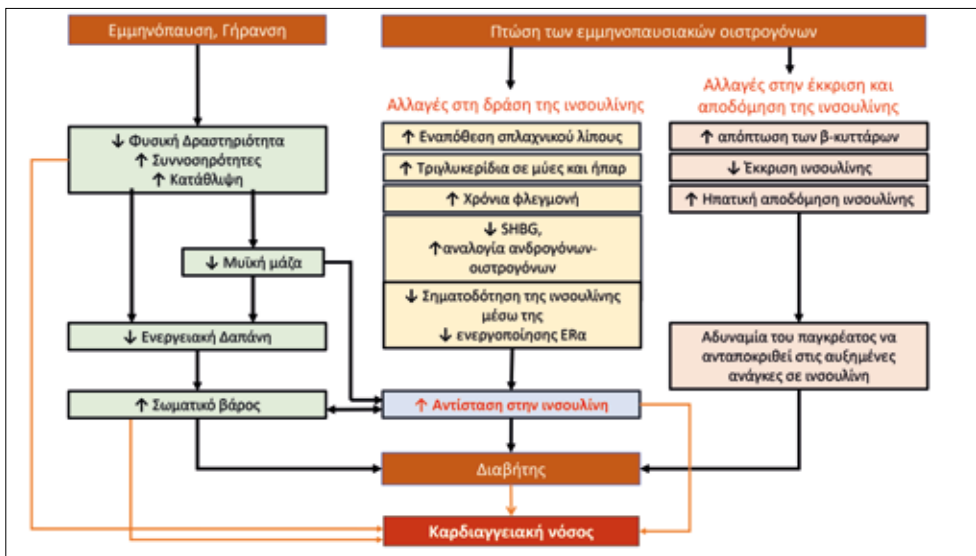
Εμμηνόπαυση, Γήρανση

Πτώση των εμμηνοπαυσιακών οιστρογόνων

Αλλαγές στη δράση της ινσουλίνης

Αλλαγές στην έκκριση και αποδόμηση της ινσουλίνης

↓ Φυσική Δραστηριότητα
↑ Συννοσηρότητες
↑ Κατάθλιψη

↑ Εναπόθεση σπλαχνικού λίπους

↑ Τριγλυκερίδια σε μύες και ήπαρ

↑ Χρόνια φλεγμονή

↓ SHBG,
↑αναλογία ανδρογόνων-οιστρογόνων

↓ Σηματοδότηση της ινσουλίνης μέσω της ↓ ενεργοποίησης ERα

↑ απόπτωση των β-κυττάρων

↓ Έκκριση ινσουλίνης

↑ Ηπατική αποδόμηση ινσουλίνης

↓ Μυϊκή μάζα

↓ Ενεργειακή Δαπάνη

Αδυναμία του παγκρέατος να ανταποκριθεί στις αυξημένες ανάγκες σε ινσουλίνη

↑ Σωματικό βάρος

↑ Αντίσταση στην ινσουλίνη

Διαβήτης

Καρδιαγγειακή νόσος